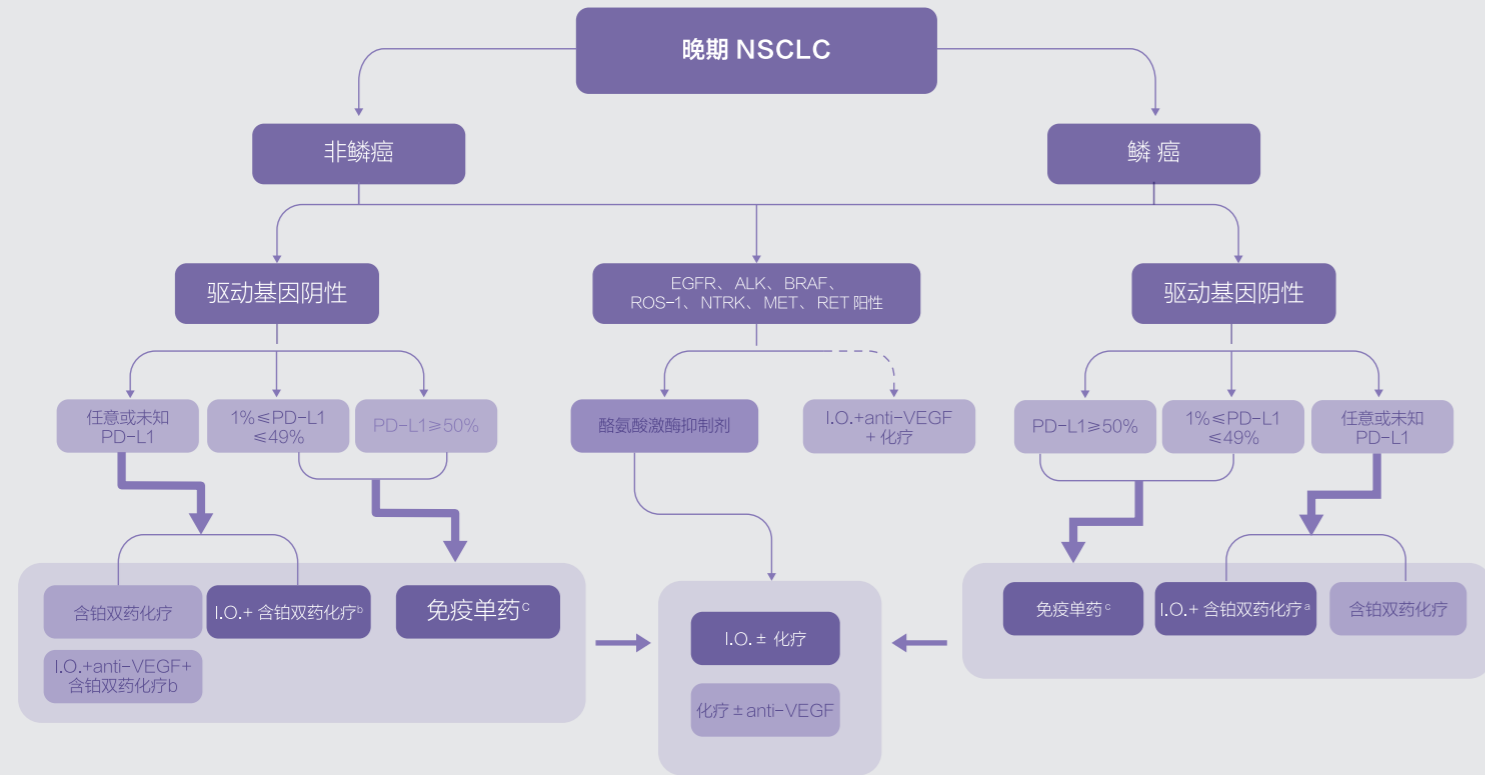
晚期 NSCLC

非鳞癌

鳞 癌

驱动基因阴性

EGFR、ALK、BRAF、ROS-1、NTRK、MET、RET 阳性

驱动基因阴性

任意或未知 PD-L1

1%≤PD-L1 ≤49%

PD-L1≥50%

酪氨酸激酶抑制剂

I.O.+anti-VEGF + 化疗

PD-L1≥50%

1%≤PD-L1 ≤49%

任意或未知 PD-L1

含铂双药化疗

I.O.+ 含铂双药化疗$^b$

免疫单药$^c$

I.O.+anti-VEGF+ 含铂双药化疗b

I.O. ± 化疗

化疗 ± anti-VEGF

免疫单药$^c$

I.O.+ 含铂双药化疗$^a$

含铂双药化疗